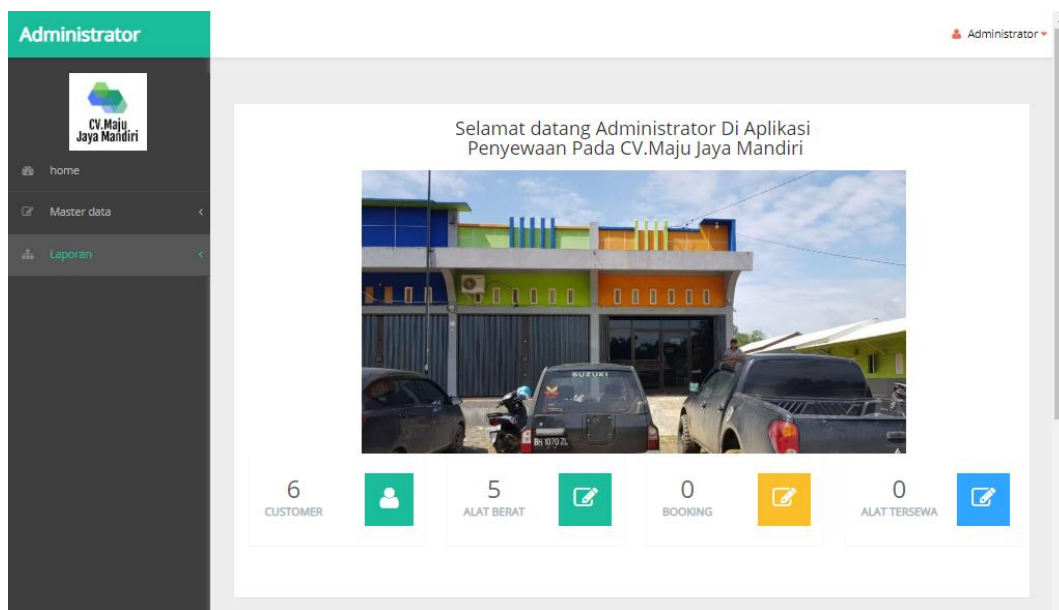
Administrator

Administrator

CV.Maju Jaya Mandiri

home

Master data

Laporan

Selamat datang Administrator Di Aplikasi Penyewaan Pada CV.Maju Jaya Mandiri

SUZUKI

BH 1070 ZL

6
CUSTOMER

5
ALAT BERAT

0
BOOKING

0
ALAT TERSEWA